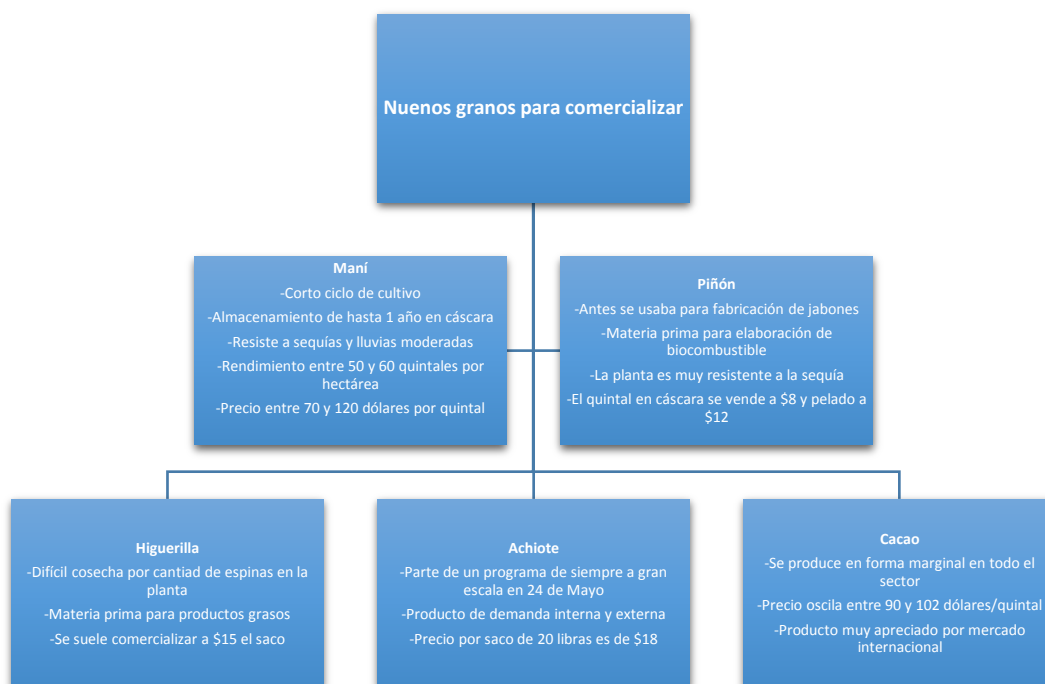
Nuenos granos para comercializar

Maní
-Corto ciclo de cultivo
-Almacenamiento de hasta 1 año en cáscara
-Resiste a sequías y lluvias moderadas
-Rendimiento entre 50 y 60 quintales por hectárea
-Precio entre 70 y 120 dólares por quintal

Piñón
-Antes se usaba para fabricación de jabones
-Materia prima para elaboración de biocombustible
-La planta es muy resistente a la sequía
-El quintal en cáscara se vende a $8 y pelado a $12

Higuerilla
-Difícil cosecha por cantiad de espinas en la planta
-Materia prima para productos grasos
-Se suele comercializar a $15 el saco

Achiote
-Parte de un programa de siempre a gran escala en 24 de Mayo
-Producto de demanda interna y externa
-Precio por saco de 20 libras es de $18

Cacao
-Se produce en forma marginal en todo el sector
-Precio oscila entre 90 y 102 dólares/quintal
-Producto muy apreciado por mercado internacional